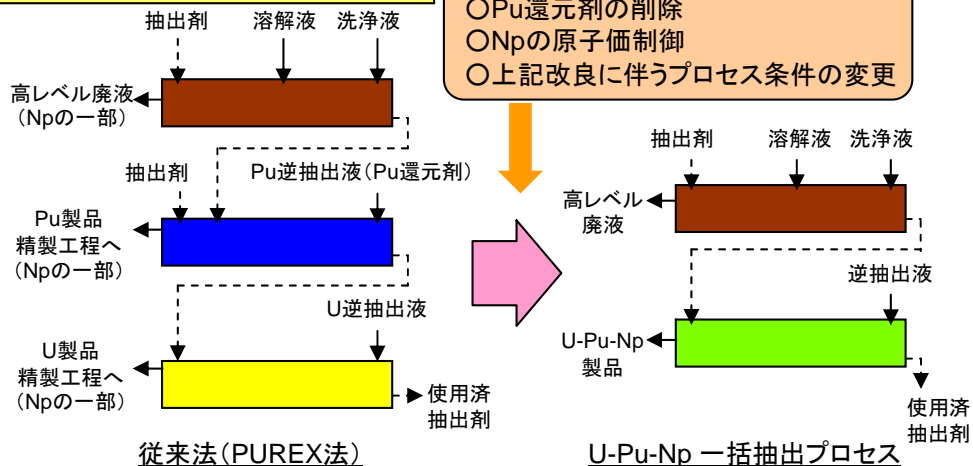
○Pu還元剤の削除
○Npの原子価制御
○上記改良に伴うプロセス条件の変更

抽出剤 溶解液 洗浄液

高レベル廃液（Npの一部）

抽出剤 Pu逆抽出液（Pu還元剤）

Pu製品精製工程へ（Npの一部）

U逆抽出液

U製品精製工程へ（Npの一部）

使用済抽出剤

従来法（PUREX法）

抽出剤 溶解液 洗浄液

高レベル廃液

逆抽出液

U-Pu-Np製品

使用済抽出剤

U-Pu-Np 一括抽出プロセス